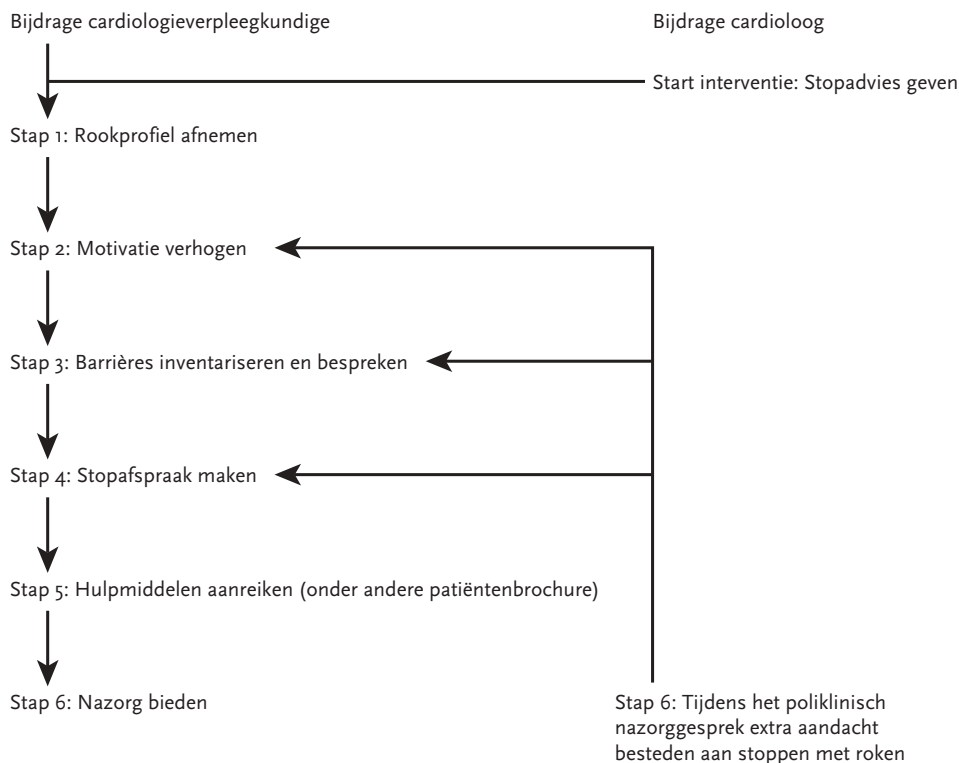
Bijdrage cardiologieverpleegkundige

Bijdrage cardioloog

Start interventie: Stopadvies geven

Stap 1: Rookprofiel afnemen

Stap 2: Motivatie verhogen

Stap 3: Barrières inventariseren en bespreken

Stap 4: Stopafspraak maken

Stap 5: Hulpmiddelen aanreiken (onder andere patiëntenbrochure)

Stap 6: Nazorg bieden

Stap 6: Tijdens het poliklinisch nazorggesprek extra aandacht besteden aan stoppen met roken